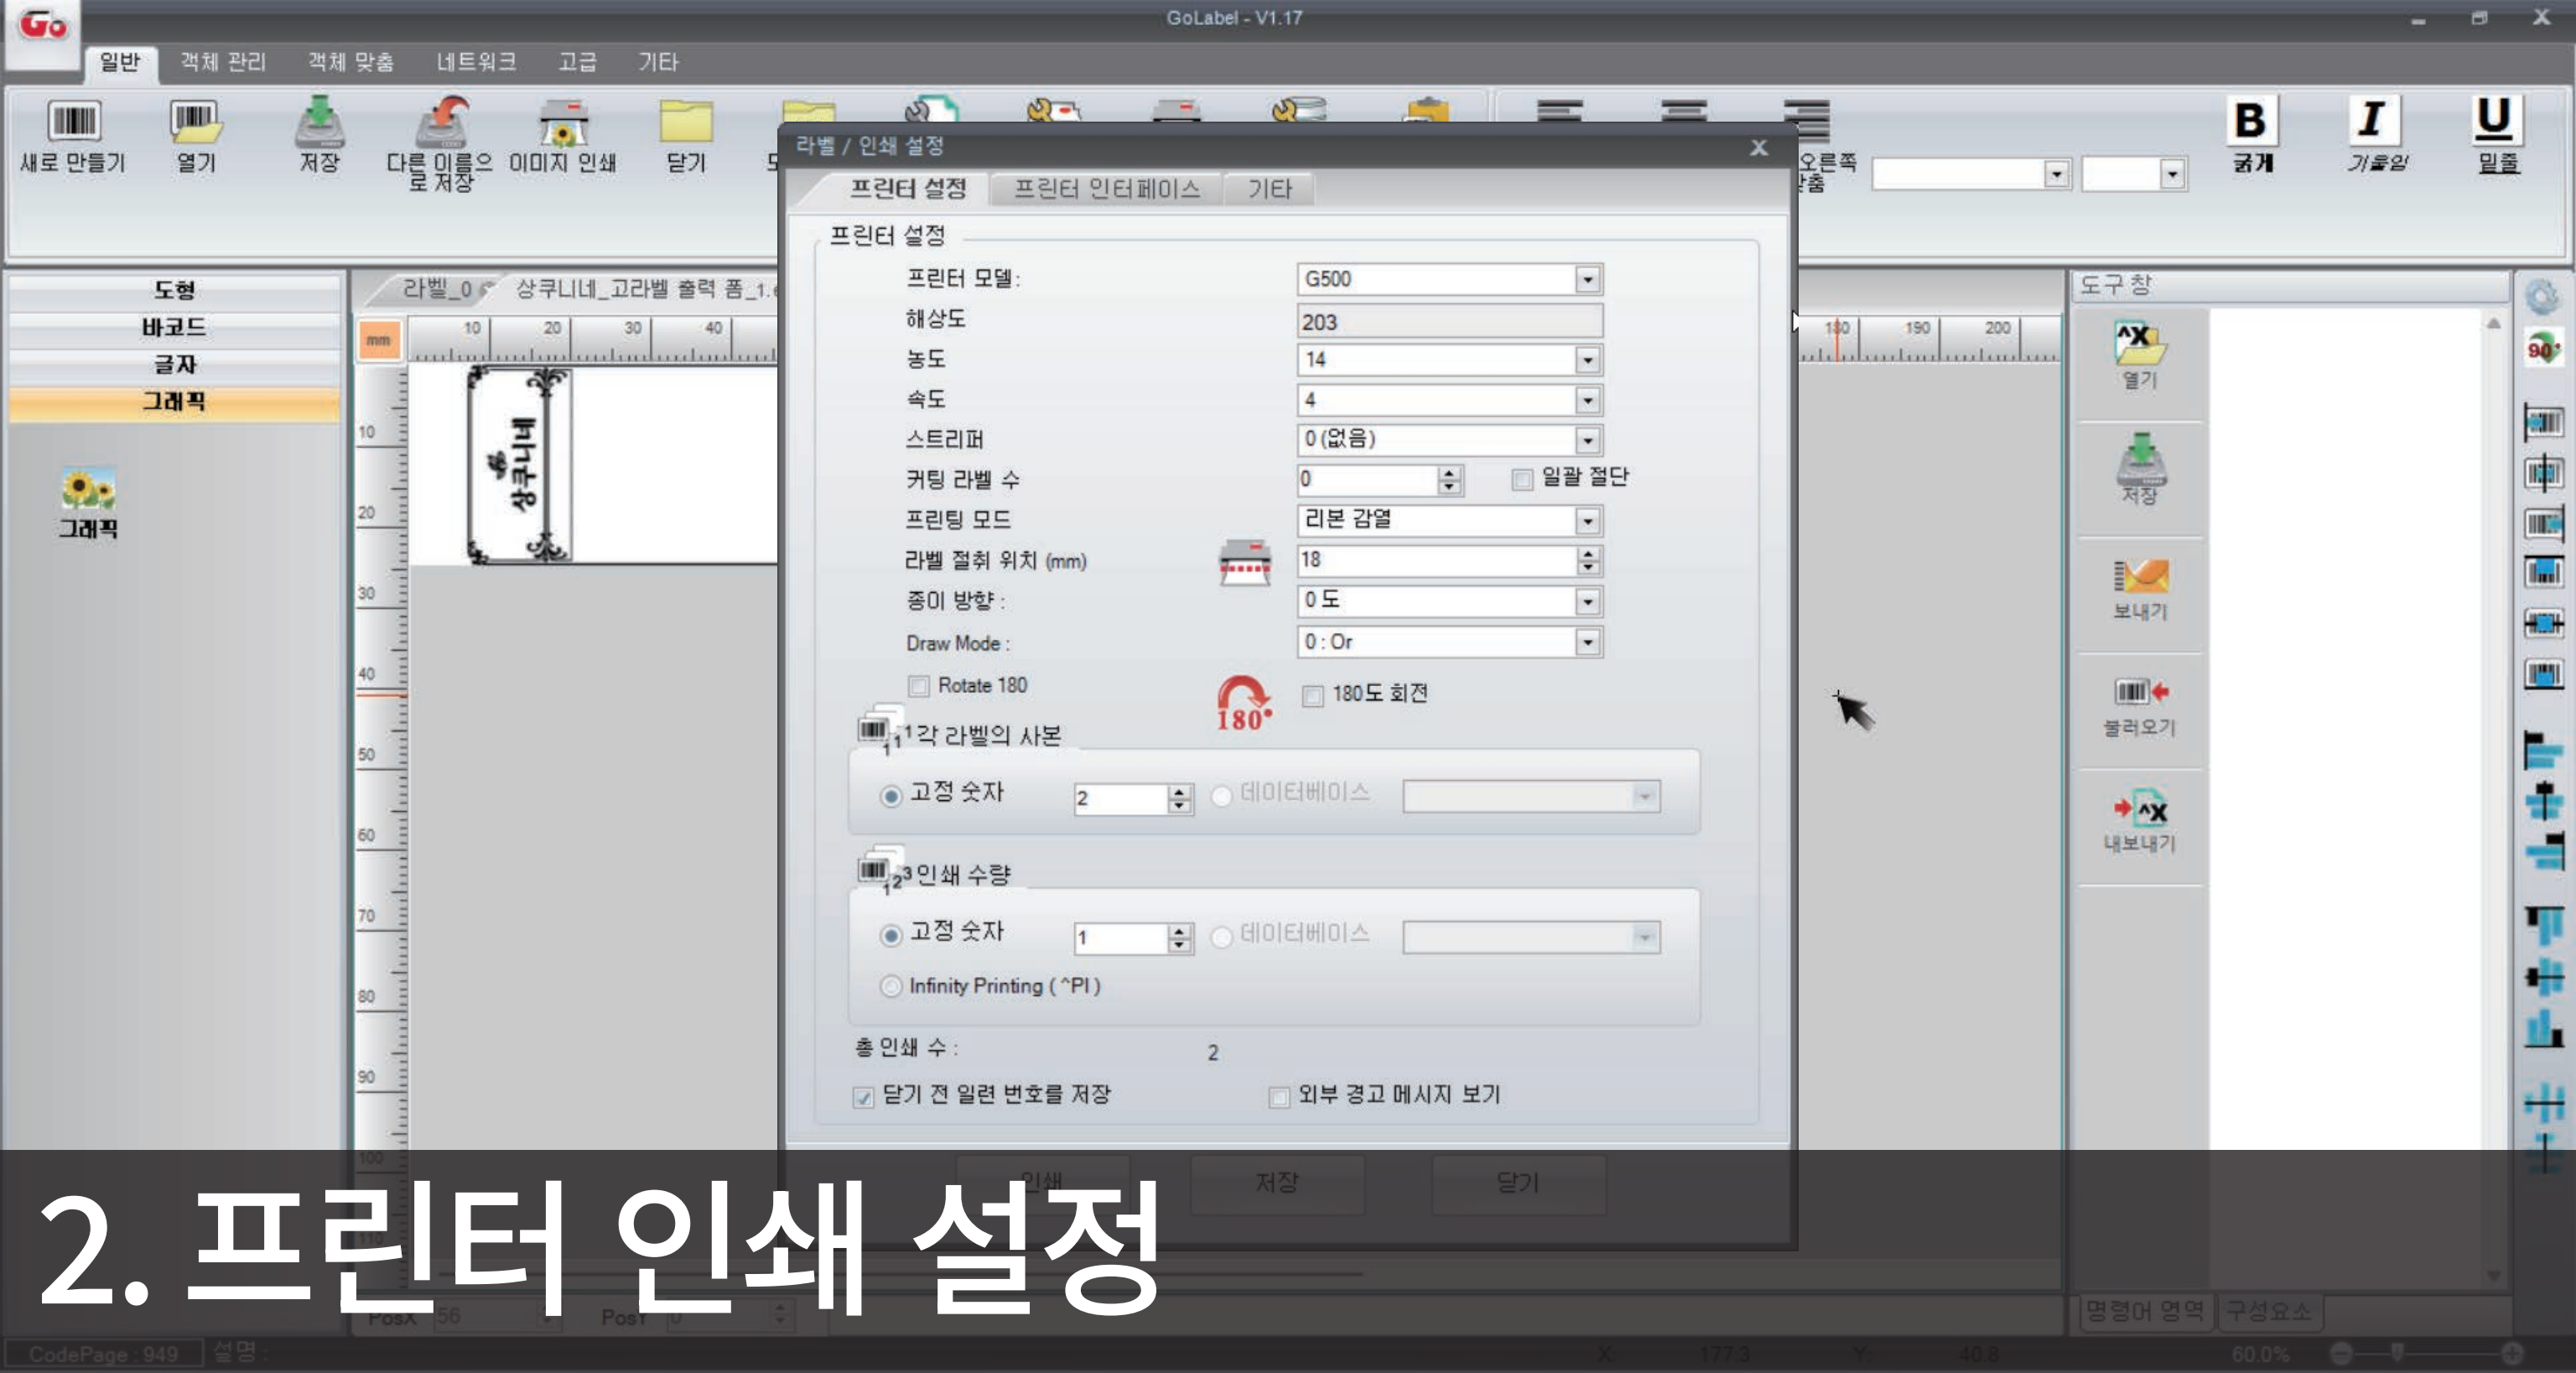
GoLabel - V1.17

일반 객체 관리 객체 맞춤 네트워크 고급 기타

새로 만들기 열기 저장 다른 이름으로 저장 이미지 인쇄 닫기

오른쪽 맞춤

B 굵게 I 기울임 U 밑줄

도형
바코드
글자
그래픽

그래픽

라벨_0 상쿠니네_고라벨 출력 폼_1.

mm 10 20 30 40

10 20 30 40 50 60 70 80 90 100 110

상쿠니네

라벨 / 인쇄 설정

프린터 설정 프린터 인터페이스 기타

프린터 설정

프린터 모델: G500
해상도 203
농도 14
속도 4
스트리퍼 0 (없음)
커팅 라벨 수 0 일괄 절단
프린팅 모드 리본 감열
라벨 절취 위치 (mm) 18
종이 방향 : 0 도
Draw Mode : 0 : Or

Rotate 180 180° 180도 회전

각 라벨의 사본
고정 숫자 2 데이터베이스

인쇄 수량
고정 숫자 1 데이터베이스
Infinity Printing ( ^PI )

총 인쇄 수 : 2

닫기 전 일련 번호를 저장 외부 경고 메시지 보기

인쇄 저장 닫기

180 190 200

도구 창

열기
저장
보내기
불러오기
내보내기

90°

명령어 영역 구성요소

PosX 56 PosY 0

CodePage : 949 설명 :

X 177.3 Y 40.8 60.0%

2. 프린터 인쇄 설정